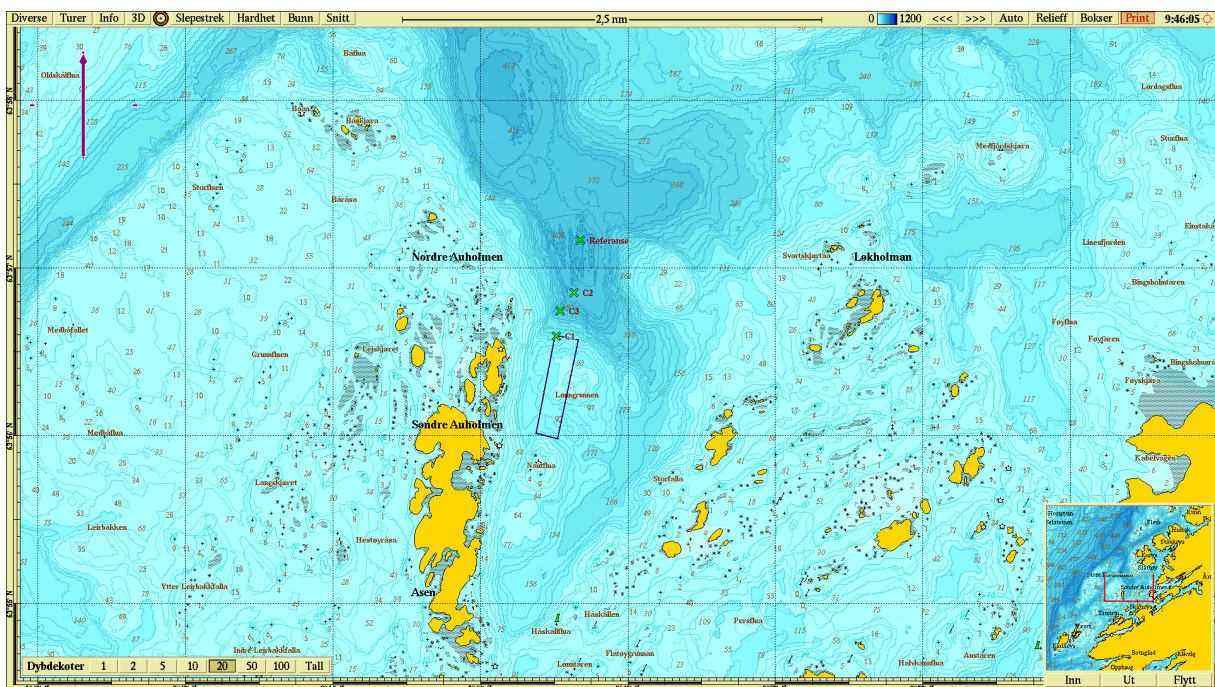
Diverse Turer Info 3D Slepestrek Hardhet Bunn Snitt

2,5 nm

0 1200 <<< >>> Auto Relieff Bokser Print 9:46:05

Oldskallan
Bøflua
Båsen
Båskjæra
Storfluen
Bårøsa
Nordre Auholmen
Referanse
C2
C3
C1
Medbøflaket
Grunnfluen
Leiskjæret
Langrunnen
Søndre Auholmen
Medjeflua
Naustflua
Langskjæret
Leirbakken
Hestøyrøsa
Ytter Leirbakkflua
Asen
Håskallen
Håskallflua
Flatøygrunnan
Langrunnen
Indre Leirbakkflua
Storfalla
Persflua
Svartskjærtan
Lokholman
Medfjordskjæra
Lordagsflua
Stortflua
Einstaka
Linesfjorden
Bingsholmøren
Føyflua
Føyøren
Bingsholmøen
Føyskjæra
Kabelvågen
Halvkamaflua
Austøren

Dybdekoter 1 2 5 10 20 50 100 Tall

Inn Ut Flytt